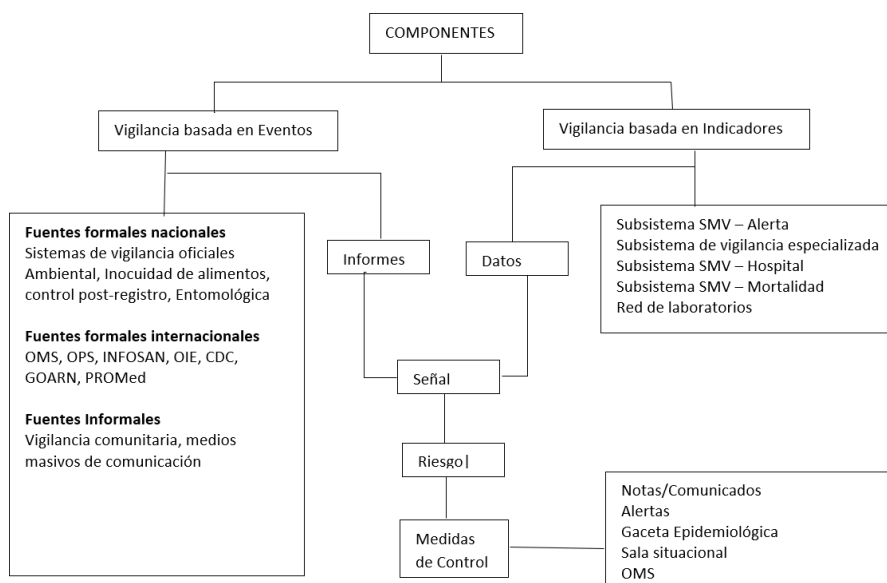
COMPONENTES

Vigilancia basada en Eventos

Vigilancia basada en Indicadores

**Fuentes formales nacionales**
Sistemas de vigilancia oficiales Ambiental, Inocuidad de alimentos, control post-registro, Entomológica

**Fuentes formales internacionales**
OMS, OPS, INFOSAN, OIE, CDC, GOARN, PROMed

**Fuentes Informales**
Vigilancia comunitaria, medios masivos de comunicación

Informes

Datos

Subsistema SMV – Alerta
Subsistema de vigilancia especializada
Subsistema SMV – Hospital
Subsistema SMV – Mortalidad
Red de laboratorios

Señal

Riesgo|

Medidas de Control

Notas/Comunicados
Alertas
Gaceta Epidemiológica
Sala situacional
OMS